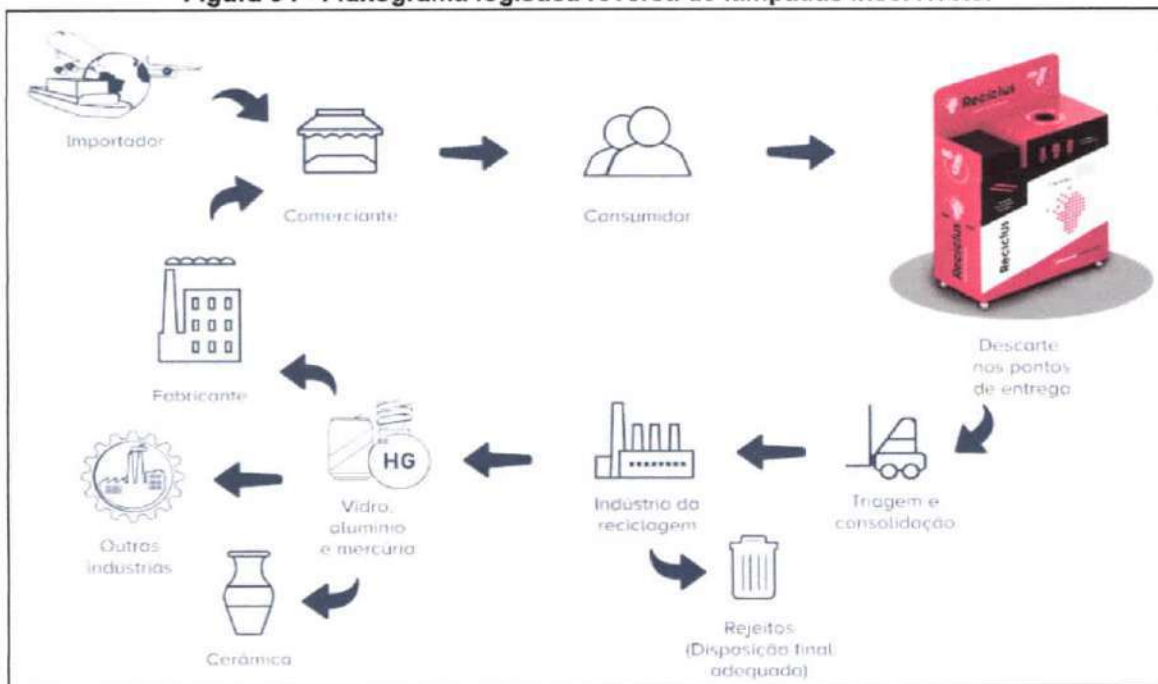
Figura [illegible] - Fluxograma logística reversa de lâmpadas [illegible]

Importador

Comerciante

Consumidor

Reciclus

Reciclus

Reciclus

Descarte nos pontos de entrega

Fabricante

HG

Vidro, alumínio e mercúrio

Indústria da reciclagem

Triagem e consolidação

Outras indústrias

Cerâmica

Rejeitos (Disposição final adequada)